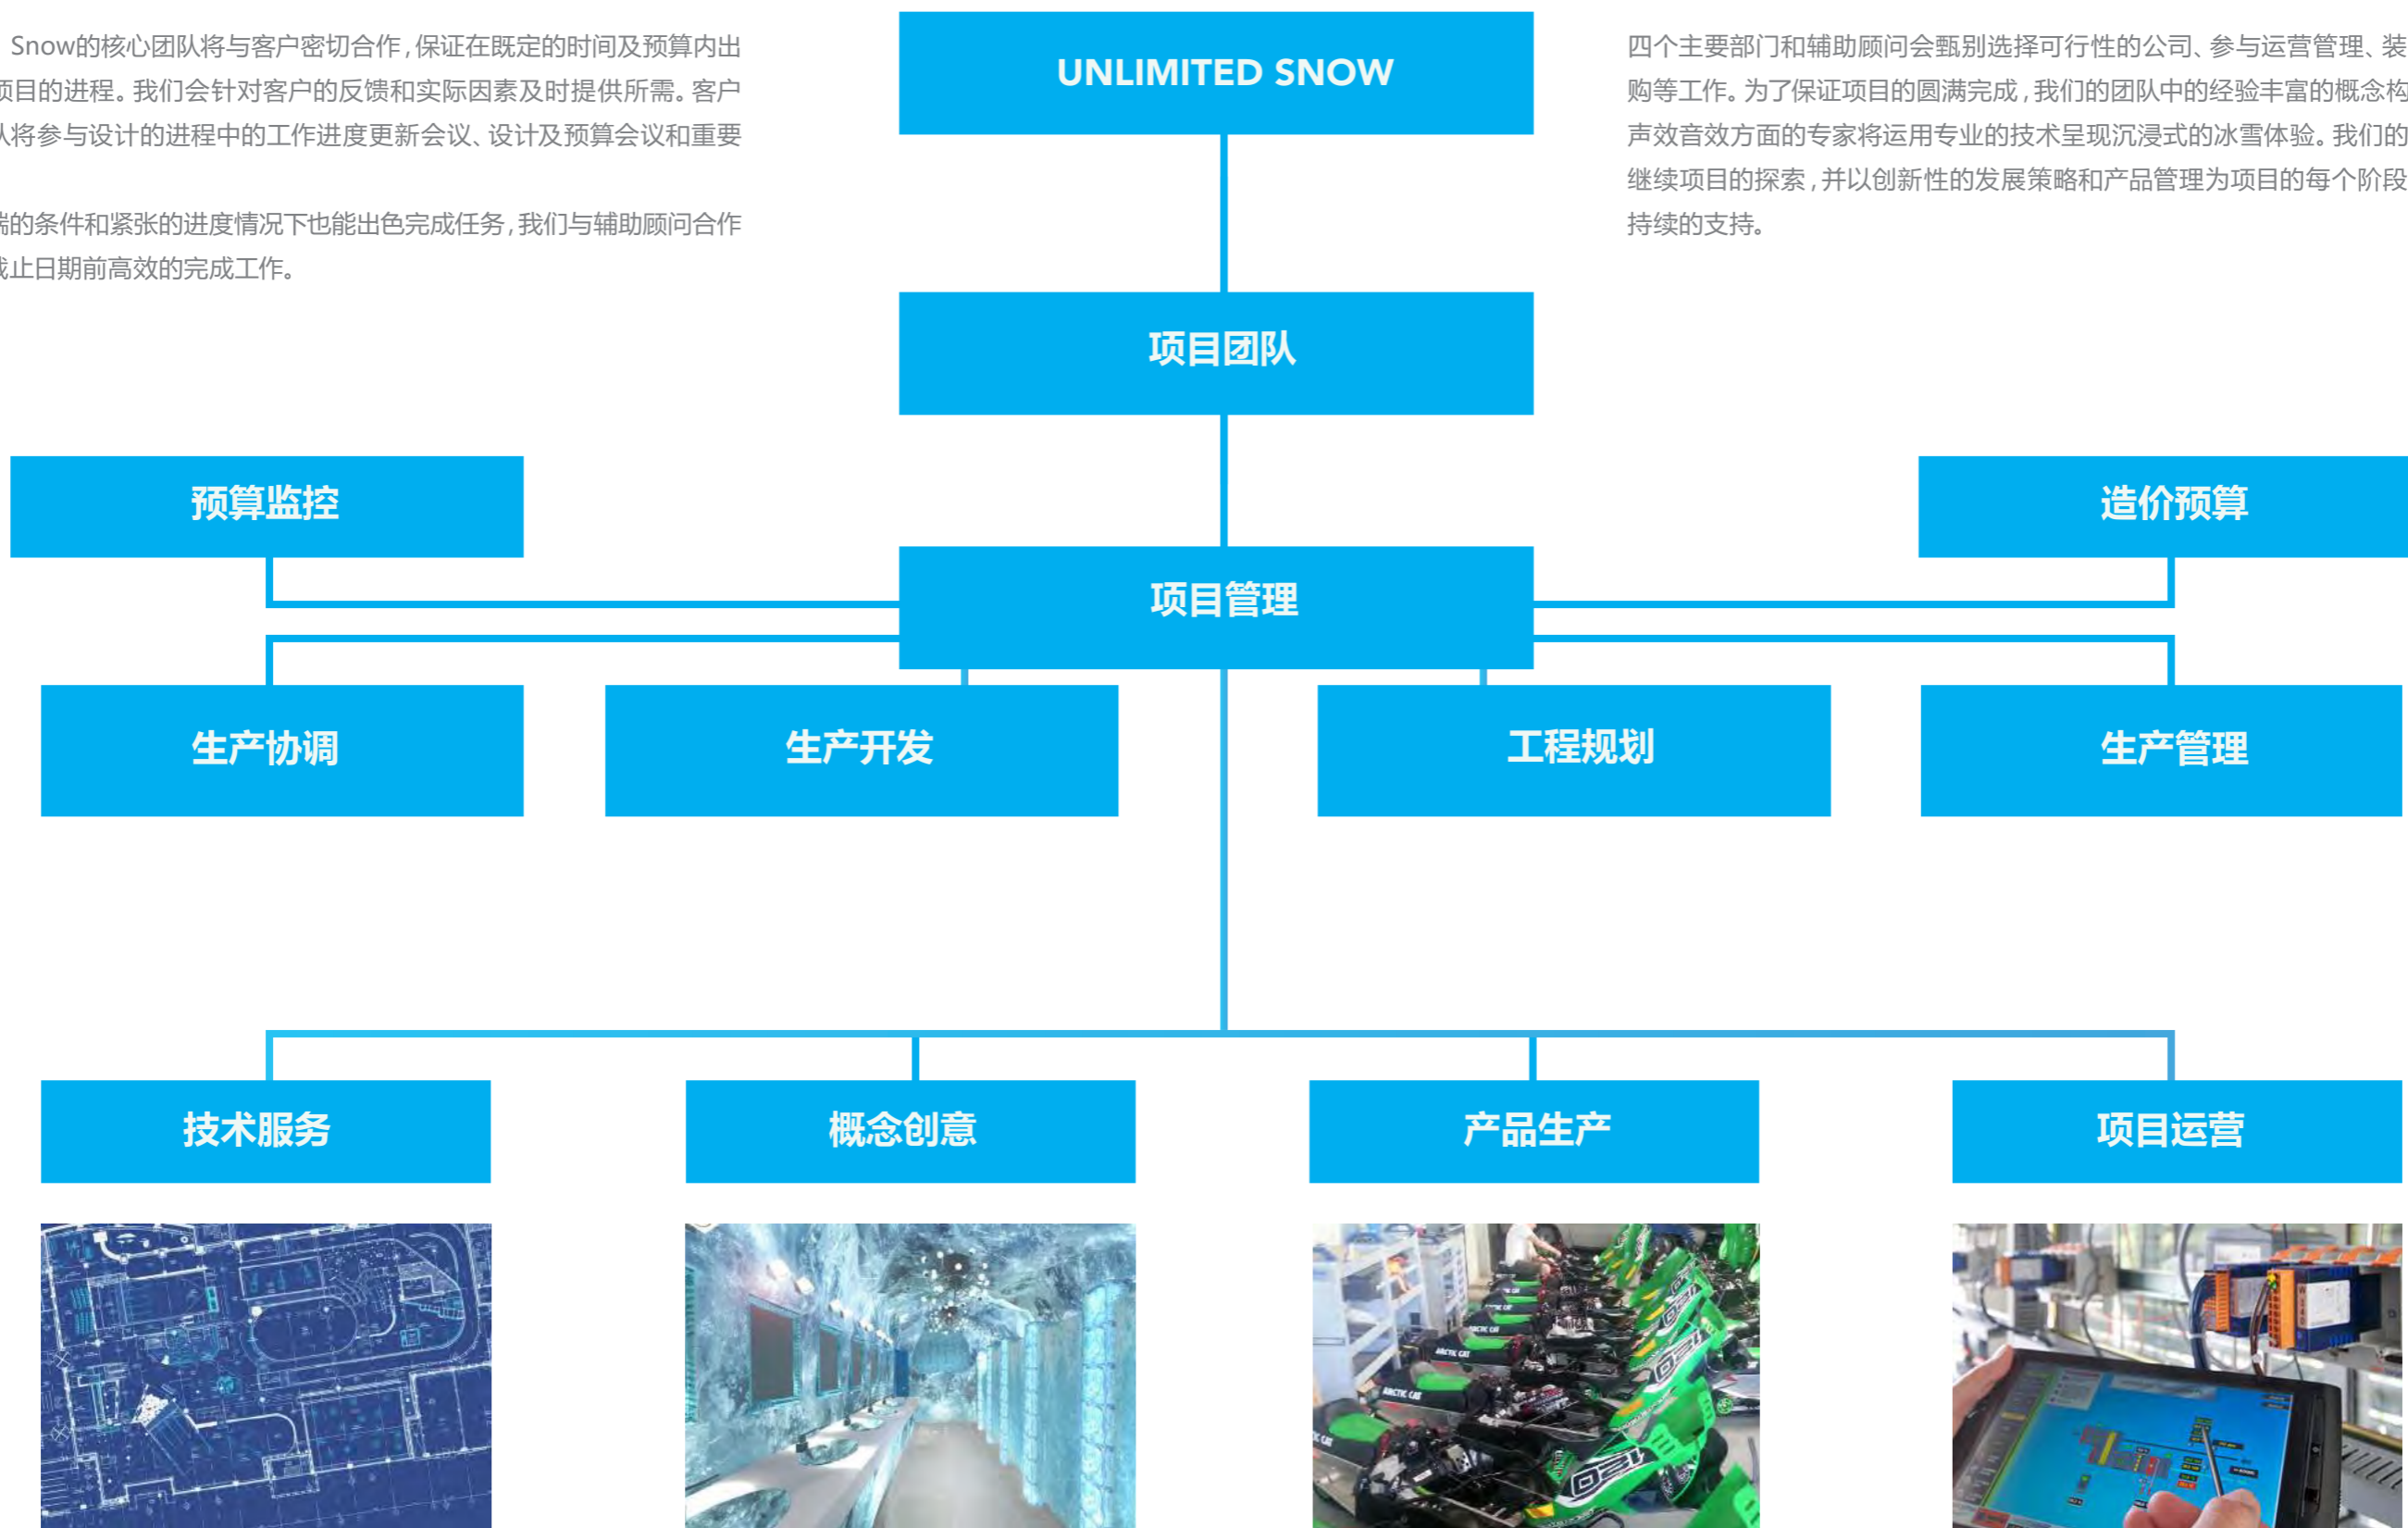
Snow的核心团队将与客户密切合作，保证在既定的时间及预算内出项目的进程。我们会针对客户的反馈和实际因素及时提供所需。客户从将参与设计的进程中的工作进度更新会议、设计及预算会议和重要

端的条件和紧张的进度情况下也能出色完成任务，我们与辅助顾问合作截止日期前高效的完成工作。

UNLIMITED SNOW

四个主要部门和辅助顾问会甄别选择可行性的公司、参与运营管理、装购等工作。为了保证项目的圆满完成，我们的团队中的经验丰富的概念构声效音效方面的专家将运用专业的技术呈现沉浸式的冰雪体验。我们的继续项目的探索，并以创新性的发展策略和产品管理为项目的每个阶段持续的支持。

项目团队

预算监控

造价预算

项目管理

生产协调

生产开发

工程规划

生产管理

技术服务

概念创意

产品生产

项目运营